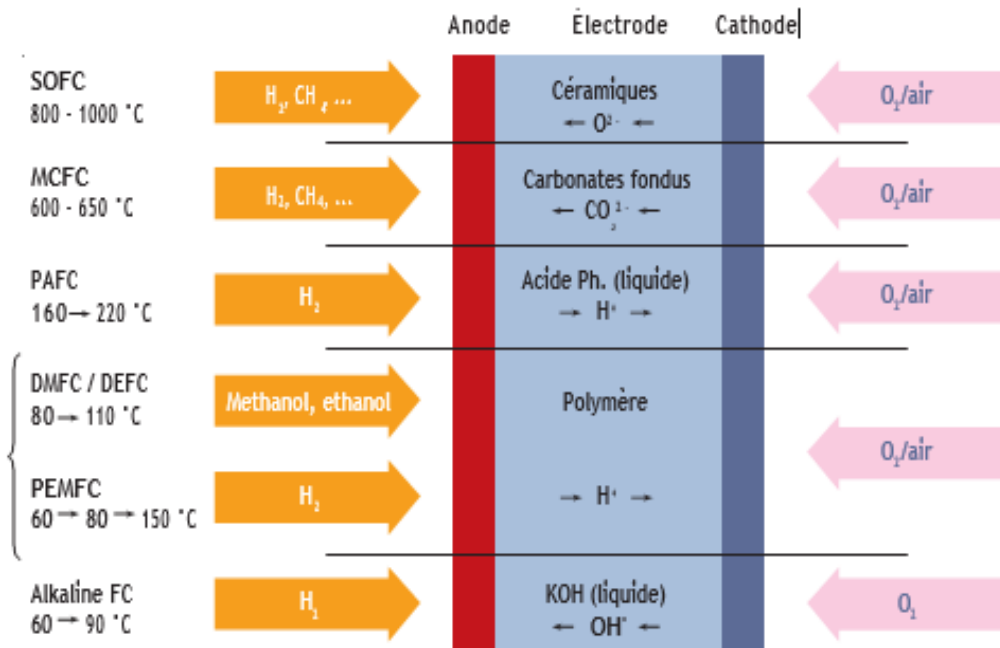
Anode Électrode Cathode

SOFC
800 - 1000 °C

$H_2$, $CH_4$, ...

Céramiques
← $O^{2-}$ ←

$O_2$/air

MCFC
600 - 650 °C

$H_2$, $CH_4$, ...

Carbonates fondus
← $CO_3^{2-}$ ←

$O_2$/air

PAFC
160 → 220 °C

$H_2$

Acide Ph. (liquide)
→ $H^+$ →

$O_2$/air

DMFC / DEFC
80 → 110 °C

Methanol, ethanol

Polymère

PEMFC
60 → 80 → 150 °C

$H_2$

→ $H^+$ →

$O_2$/air

Alkaline FC
60 → 90 °C

$H_2$

KOH (liquide)
← $OH^-$ ←

$O_2$